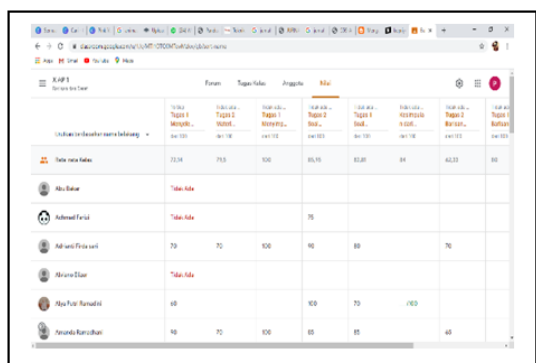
X AP 1

Forum Tugas Kelas Anggota Nilai

Urutkan berdasarkan nama belakang

| | Tugas 1 Mengeto... dari 100 | Tugas 2 Materi... dari 100 | Tugas 1 Meringk... dari 100 | Tugas 2 dari 100 | Tugas 1 dari 100 | Kisi-kisi dari 100 | Tugas 2 dari 100 | Tugas 1 dari 100 |
|---|---|---|---|---|---|---|---|---|
| Rata-rata Kelas | 73,14 | 71,5 | 100 | 85,75 | 83,89 | 84 | 62,33 | 80 |
| Abu Bakar | Tidak Ada | | | | | | | |
| Achmad Faizal | Tidak Ada | | | 75 | | | | |
| Adrianti Firda sari | 70 | 70 | 100 | 90 | 80 | | 70 | |
| Akriana Dhian | Tidak Ada | | | | | | | |
| Alya Putri Ramadini | 60 | | | 100 | 70 | /100 | | |
| Amanda Ramadhan | 90 | 70 | 100 | 85 | 85 | | 40 | |